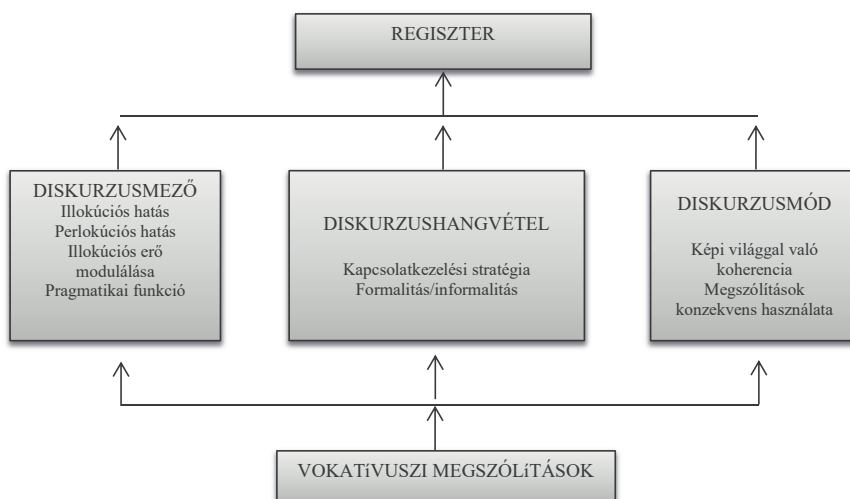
REGISZTER

DISKURZUSMEZŐ
Illokúciós hatás
Perlokúciós hatás
Illokúciós erő modulálása
Pragmatikai funkció

DISKURZUSHANGVÉTEL
Kapcsolatkezelési stratégia
Formalitás/informalitás

DISKURZUSMÓD
Képi világgal való koherencia
Megszólítások konzekvens használata

VOKATíVUSZI MEGSZÓLíTÁSOK